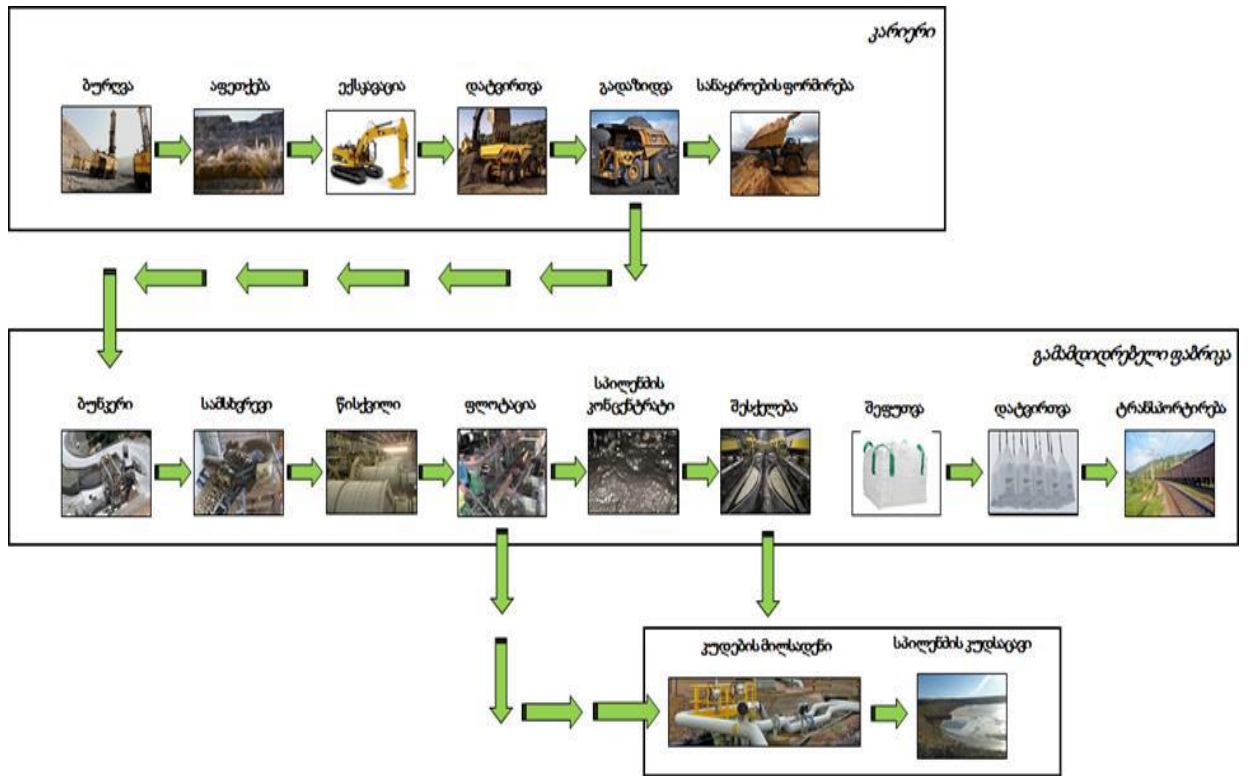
კარიერი

ბურღვა

აფეთქება

ექსკავაცია

დატვირთვა

გადაზიდვა

საწყობის ფორმირება

გამამდიდრებელი ფაბრიკა

ბუნკერი

სამსხვრევი

წისქვილი

ფლოტაცია

სპილენძის კონცენტრატი

შესქელება

შეფუთვა

დატვირთვა

ტრანსპორტირება

კუდების მილსადენი

სპილენძის კუდსაცავი